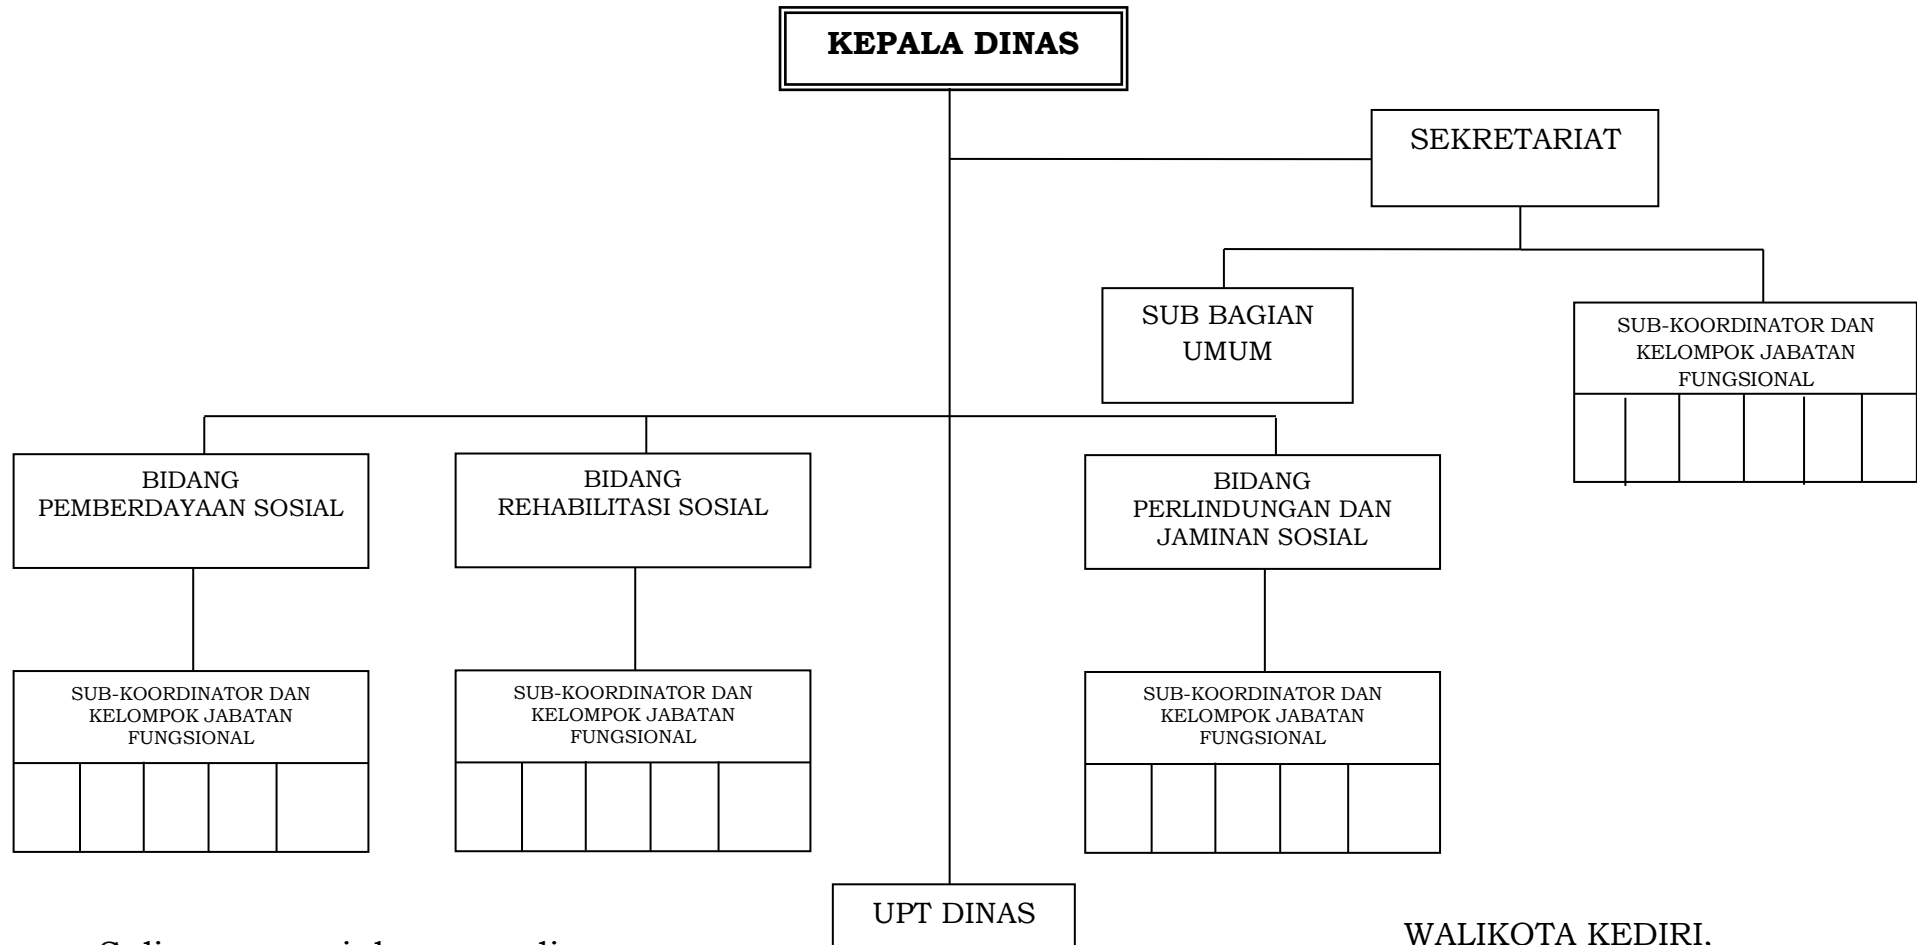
KEPALA DINAS

SEKRETARIAT

SUB BAGIAN UMUM

SUB-KOORDINATOR DAN KELOMPOK JABATAN FUNGSIONAL

BIDANG PEMBERDAYAAN SOSIAL

BIDANG REHABILITASI SOSIAL

BIDANG PERLINDUNGAN DAN JAMINAN SOSIAL

SUB-KOORDINATOR DAN KELOMPOK JABATAN FUNGSIONAL

SUB-KOORDINATOR DAN KELOMPOK JABATAN FUNGSIONAL

SUB-KOORDINATOR DAN KELOMPOK JABATAN FUNGSIONAL

UPT DINAS

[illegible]

WALIKOTA KEDIRI,